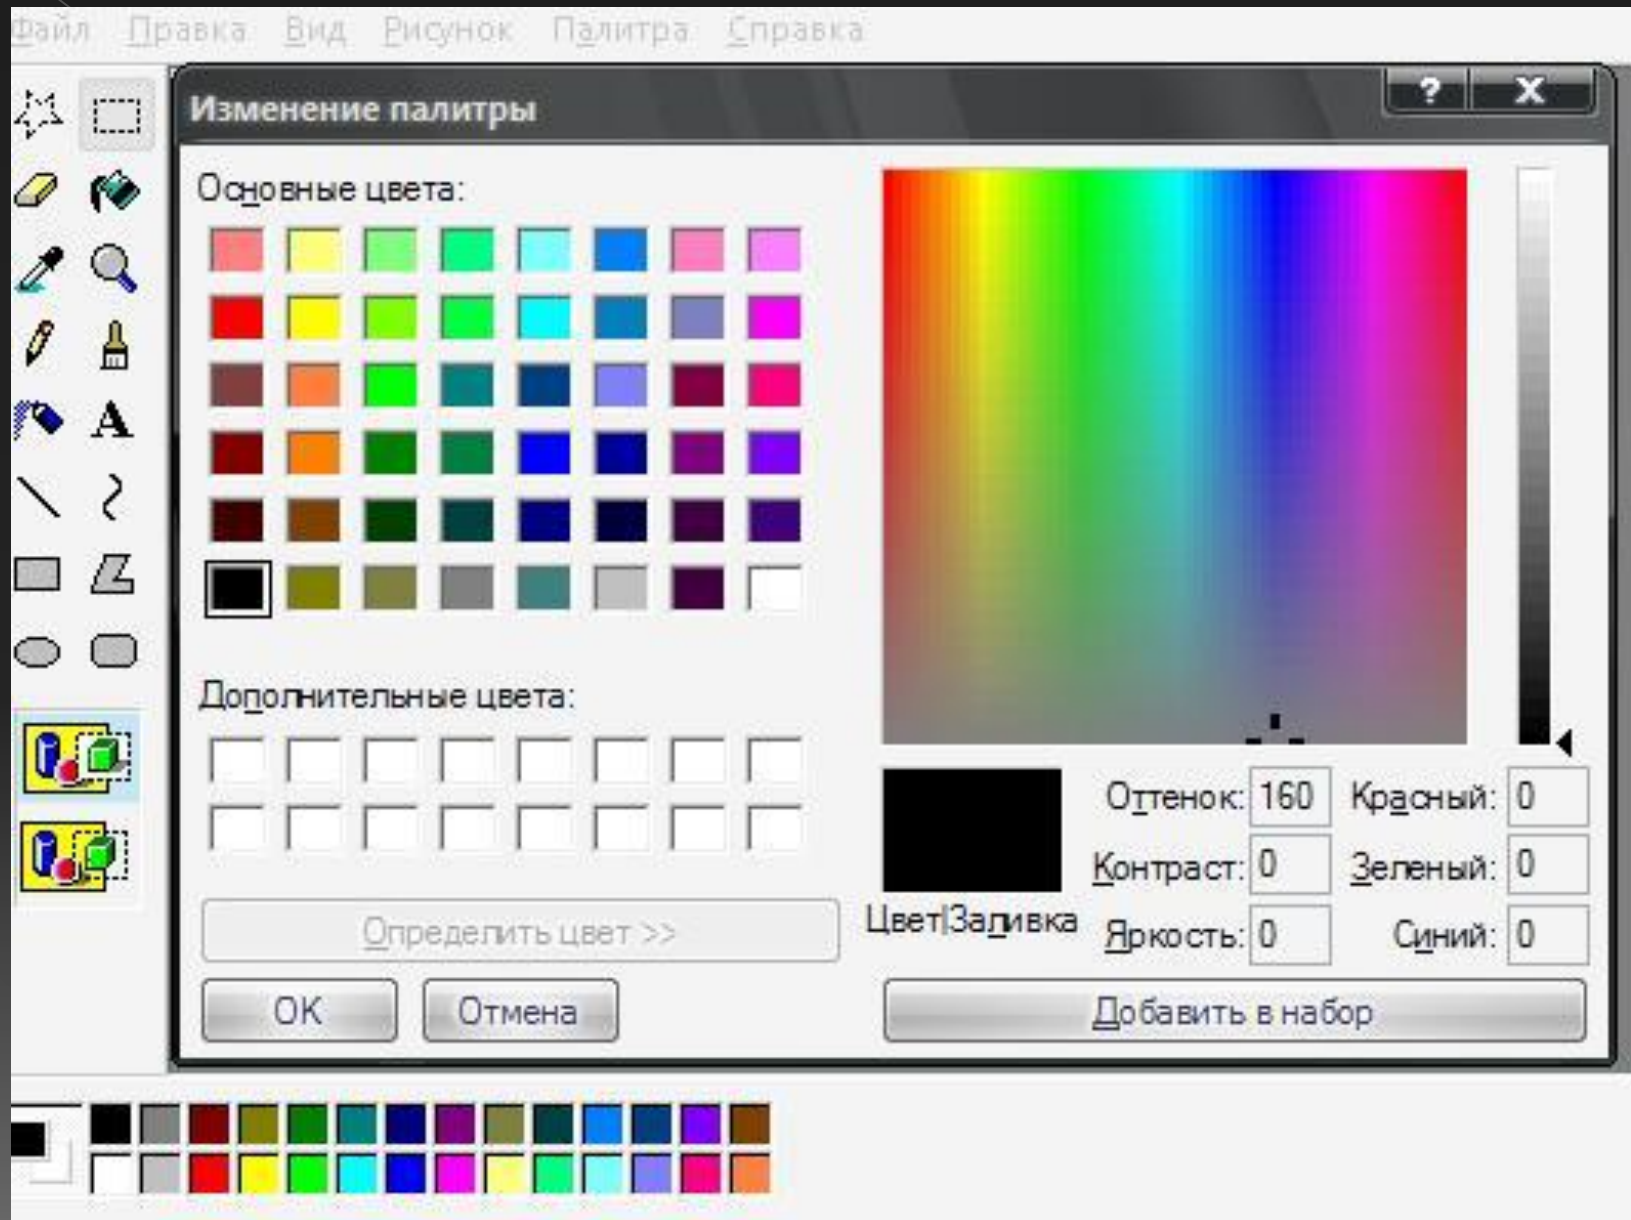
Файл Правка Вид Рисунок Палитра Справка

Изменение палитры

?

X

Основные цвета:

Дополнительные цвета:

Определить цвет >>

OK

Отмена

Цвет|Заливка

Оттенок: 160

Контраст: 0

Яркость: 0

Красный: 0

Зеленый: 0

Синий: 0

Добавить в набор